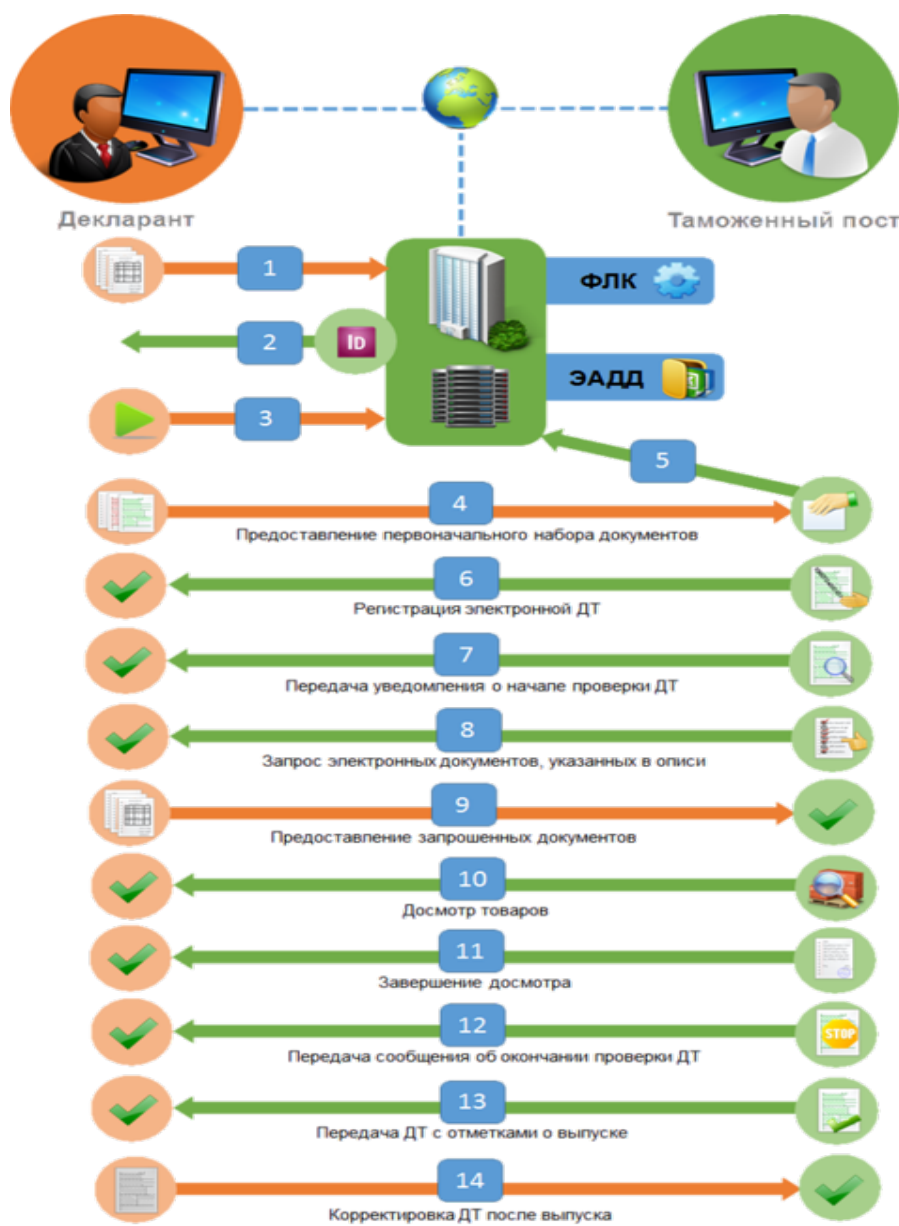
Декларант

Таможенный пост

1

ФЛК

2

ID

ЭАДД

3

5

4
Предоставление первоначального набора документов

6
Регистрация электронной ДТ

7
Передача уведомления о начале проверки ДТ

8
Запрос электронных документов, указанных в описи

9
Предоставление запрошенных документов

10
Досмотр товаров

11
Завершение досмотра

12
STOP
Передача сообщения об окончании проверки ДТ

13
Передача ДТ с отметками о выпуске

14
Корректировка ДТ после выпуска